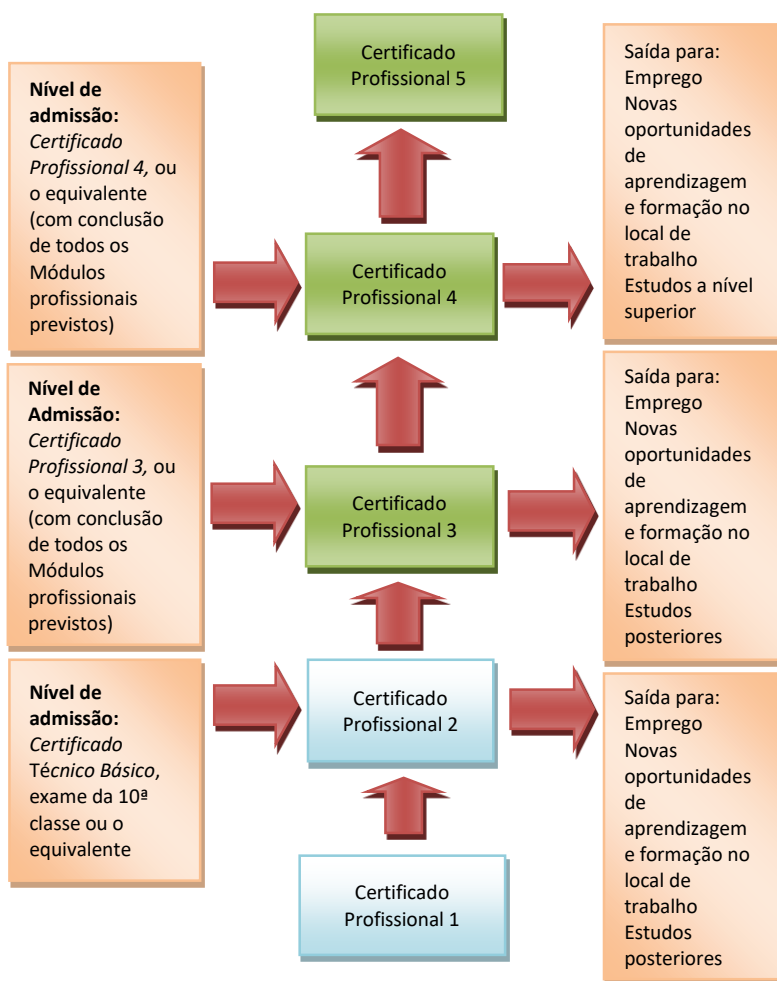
Certificado Profissional 5

Nível de admissão: Certificado Profissional 4, ou o equivalente (com conclusão de todos os Módulos profissionais previstos)

Certificado Profissional 4

Saída para: Emprego Novas oportunidades de aprendizagem e formação no local de trabalho Estudos a nível superior

Nível de Admissão: Certificado Profissional 3, ou o equivalente (com conclusão de todos os Módulos profissionais previstos)

Certificado Profissional 3

Saída para: Emprego Novas oportunidades de aprendizagem e formação no local de trabalho Estudos posteriores

Nível de admissão: Certificado Técnico Básico, exame da 10ª classe ou o equivalente

Certificado Profissional 2

Saída para: Emprego Novas oportunidades de aprendizagem e formação no local de trabalho Estudos posteriores

Certificado Profissional 1